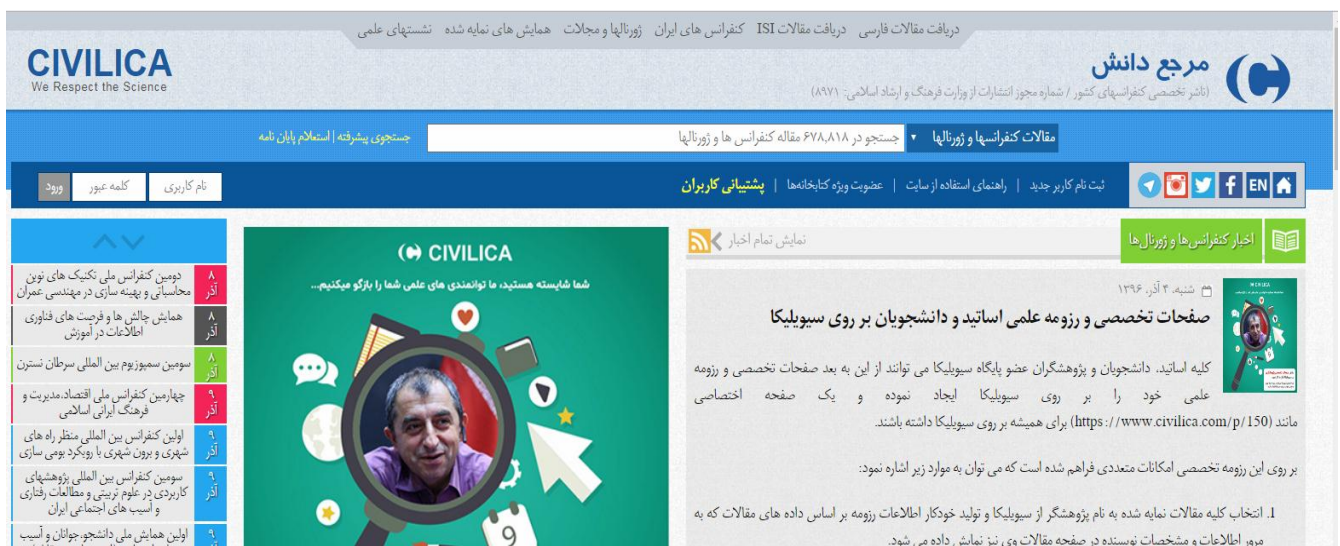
دریافت مقالات فارسی دریافت مقالات ISI کنفرانس های ایران ژورنالها و مجلات همایش های نمایه شده نشستهای علمی

CIVILICA
We Respect the Science

مرجع دانش
(ناشر تخصصی کنفرانسهای کشور / شماره مجوز انتشارات از وزارت فرهنگ و ارشاد اسلامی: ۸۹۷۱)

مقالات کنفرانسها و ژورنالها ▾ جستجو در ۶۷۸,۸۱۸ مقاله کنفرانس ها و ژورنالها
جستجوی پیشرفته | استعلام پایان نامه

EN
ثبت نام کاربر جدید | راهنمای استفاده از سایت | عضویت ویژه کتابخانه‌ها | پشتیبانی کاربران

نام کاربری کلمه عبور ورود

اخبار کنفرانسها و ژورنالها
نمایش تمام اخبار

شنبه ۴ آذر ۱۳۹۶
صفحات تخصصی و رزومه علمی اساتید و دانشجویان بر روی سیویلیکا

کلیه اساتید، دانشجویان و پژوهشگران عضو پایگاه سیویلیکا می توانند از این به بعد صفحات تخصصی و رزومه علمی خود را بر روی سیویلیکا ایجاد نموده و یک صفحه اختصاصی مانند (https://www.civilica.com/p/150) برای همیشه بر روی سیویلیکا داشته باشند.

بر روی این رزومه تخصصی امکانات متعددی فراهم شده است که می توان به موارد زیر اشاره نمود:

1. انتخاب کلیه مقالات نمایه شده به نام پژوهشگر از سیویلیکا و تولید خودکار اطلاعات رزومه بر اساس داده های مقالات که به مرور اطلاعات و مشخصات نویسنده در صفحه مقالات وی نیز نمایش داده می شود.

CIVILICA
شما شایسته هستید، ما توانمندی های علمی شما را بازگو میکنیم...

۸ آذر دومین کنفرانس ملی تکنیک های نوین محاسباتی و بهینه سازی در مهندسی عمران
۸ آذر همایش چالش ها و فرصت های فناوری اطلاعات در آموزش
۸ آذر سومین سمپوزیوم بین المللی سرطان نسترن
۹ آذر چهارمین کنفرانس ملی اقتصاد، مدیریت و فرهنگ ایرانی اسلامی
۹ آذر اولین کنفرانس بین المللی منظر راه های شهری و برون شهری با رویکرد بومی سازی
۹ آذر سومین کنفرانس بین المللی پژوهشهای کاربردی در علوم تربیتی و مطالعات رفتاری و آسیب های اجتماعی ایران
۹ اولین همایش ملی دانشجو، جوانان و آسیب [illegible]